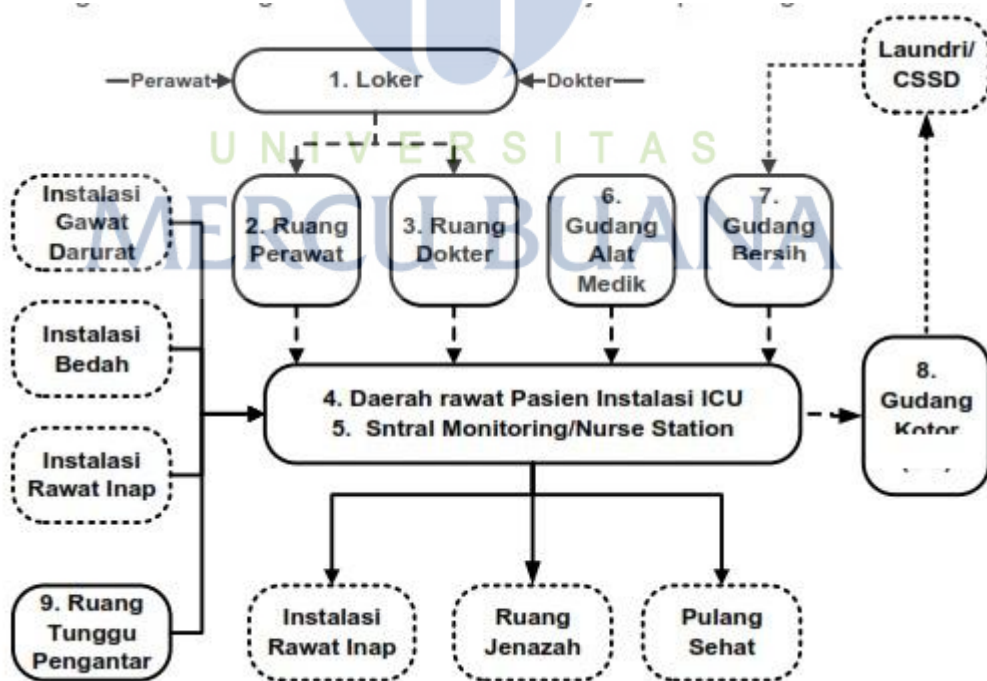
Perawat
1. Loker
Dokter
Laundri/ CSSD
UNIVERSITAS
MERCU BUANA
Instalasi Gawat Darurat
2. Ruang Perawat
3. Ruang Dokter
6. Gudang Alat Medik
7. Gudang Bersih
Instalasi Bedah
4. Daerah rawat Pasien Instalasi ICU
5. Sntral Monitoring/Nurse Station
8. Gudang Kotor
Instalasi Rawat Inap
9. Ruang Tunggu Pengantar
Instalasi Rawat Inap
Ruang Jenazah
Pulang Sehat